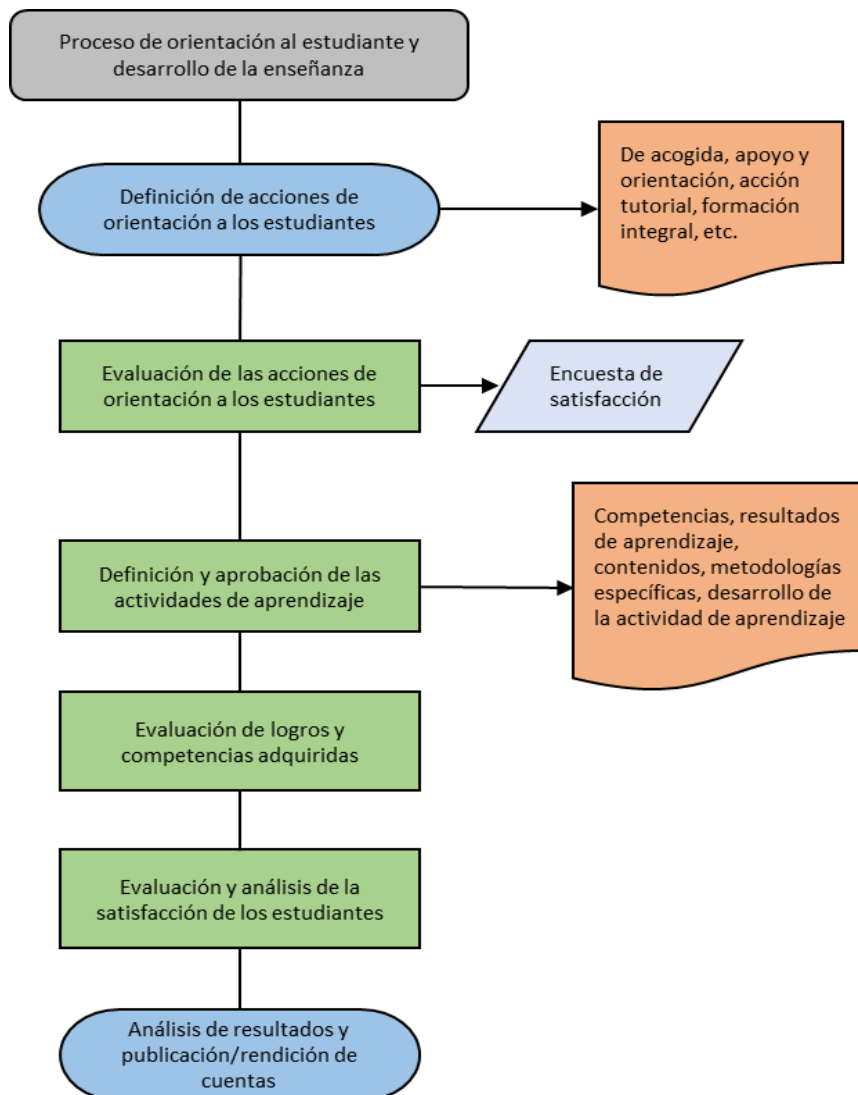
Proceso de orientación al estudiante y desarrollo de la enseñanza

Definición de acciones de orientación a los estudiantes

De acogida, apoyo y orientación, acción tutorial, formación integral, etc.

Evaluación de las acciones de orientación a los estudiantes

Encuesta de satisfacción

Definición y aprobación de las actividades de aprendizaje

Competencias, resultados de aprendizaje, contenidos, metodologías específicas, desarrollo de la actividad de aprendizaje

Evaluación de logros y competencias adquiridas

Evaluación y análisis de la satisfacción de los estudiantes

Análisis de resultados y publicación/rendición de cuentas